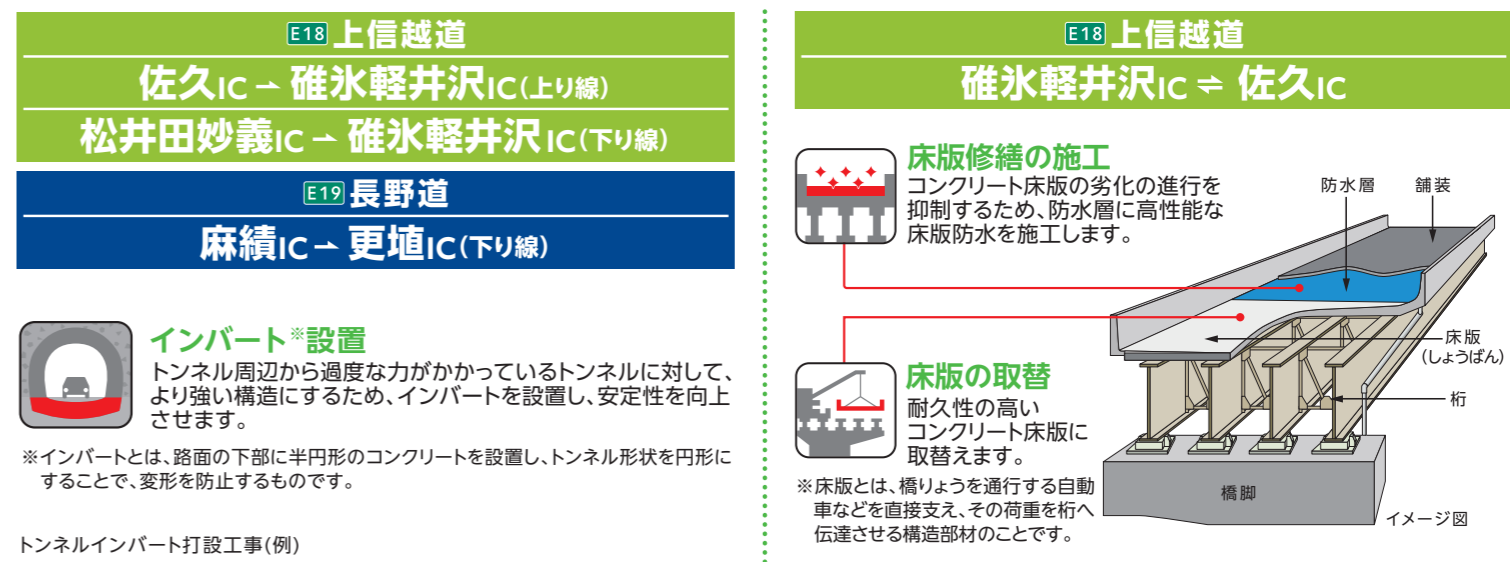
E18 上信越道

佐久IC → 碓氷軽井沢IC(上り線)

松井田妙義IC → 碓氷軽井沢IC(下り線)

E19 長野道

麻績IC → 更埴IC(下り線)

インバート※設置

トンネル周辺から過度な力がかかっているトンネルに対して、より強い構造にするため、インバートを設置し、安定性を向上させます。

※インバートとは、路面の下部に半円形のコンクリートを設置し、トンネル形状を円形にすることで、変形を防止するものです。

トンネルインバート打設工事(例)

E18 上信越道

碓氷軽井沢IC ⇄ 佐久IC

床版修繕の施工

コンクリート床版の劣化の進行を抑制するため、防水層に高性能な床版防水を施工します。

防水層

舗装

床版の取替

耐久性の高いコンクリート床版に取替えます。

床版(しょうばん)

桁

橋脚

※床版とは、橋りょうを通行する自動車などを直接支え、その荷重を桁へ伝達させる構造部材のことです。

イメージ図